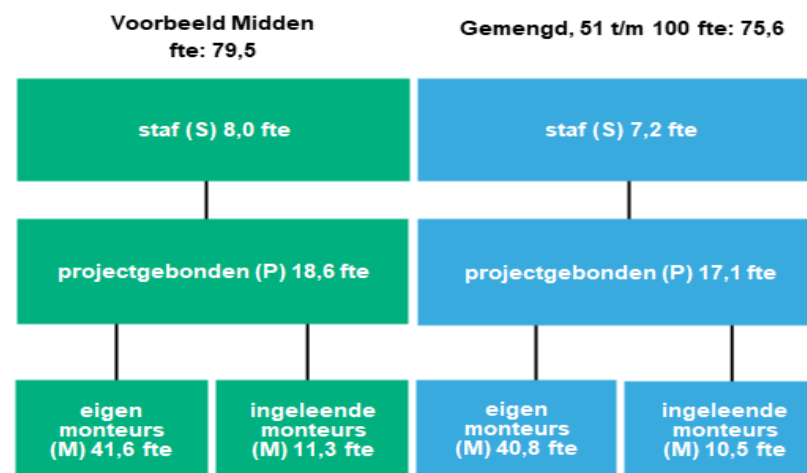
Voorbeeld Midden
fte: 79,5

staf (S) 8,0 fte

projectgebonden (P) 18,6 fte

eigen monteurs (M) 41,6 fte

ingeleende monteurs (M) 11,3 fte

Gemengd, 51 t/m 100 fte: 75,6

staf (S) 7,2 fte

projectgebonden (P) 17,1 fte

eigen monteurs (M) 40,8 fte

ingeleende monteurs (M) 10,5 fte